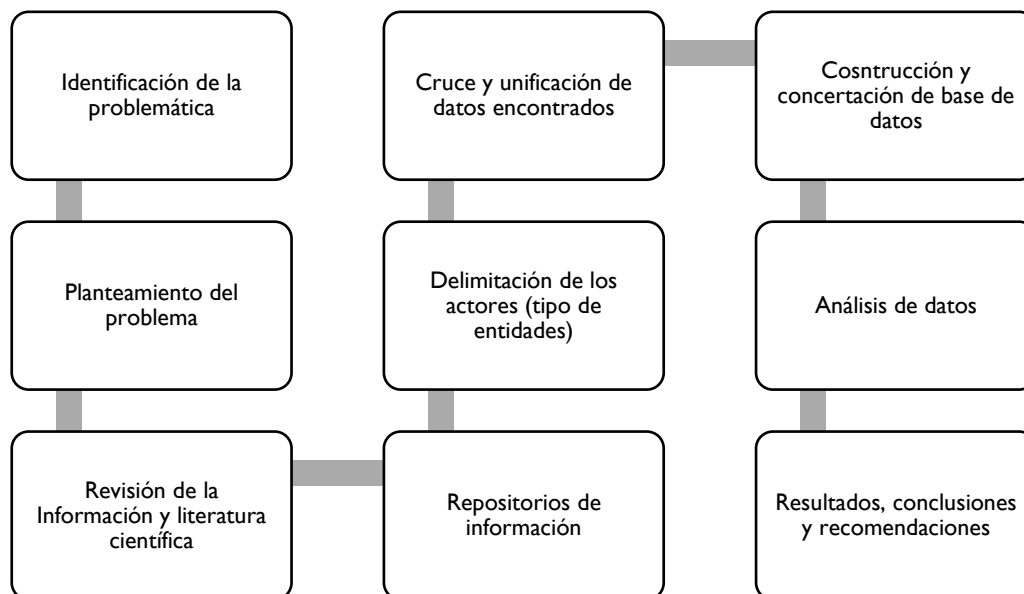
Identificación de la problemática

Planteamiento del problema

Revisión de la Información y literatura científica

Repositorios de información

Delimitación de los actores (tipo de entidades)

Cruce y unificación de datos encontrados

Cosntrucción y concertación de base de datos

Análisis de datos

Resultados, conclusiones y recomendaciones